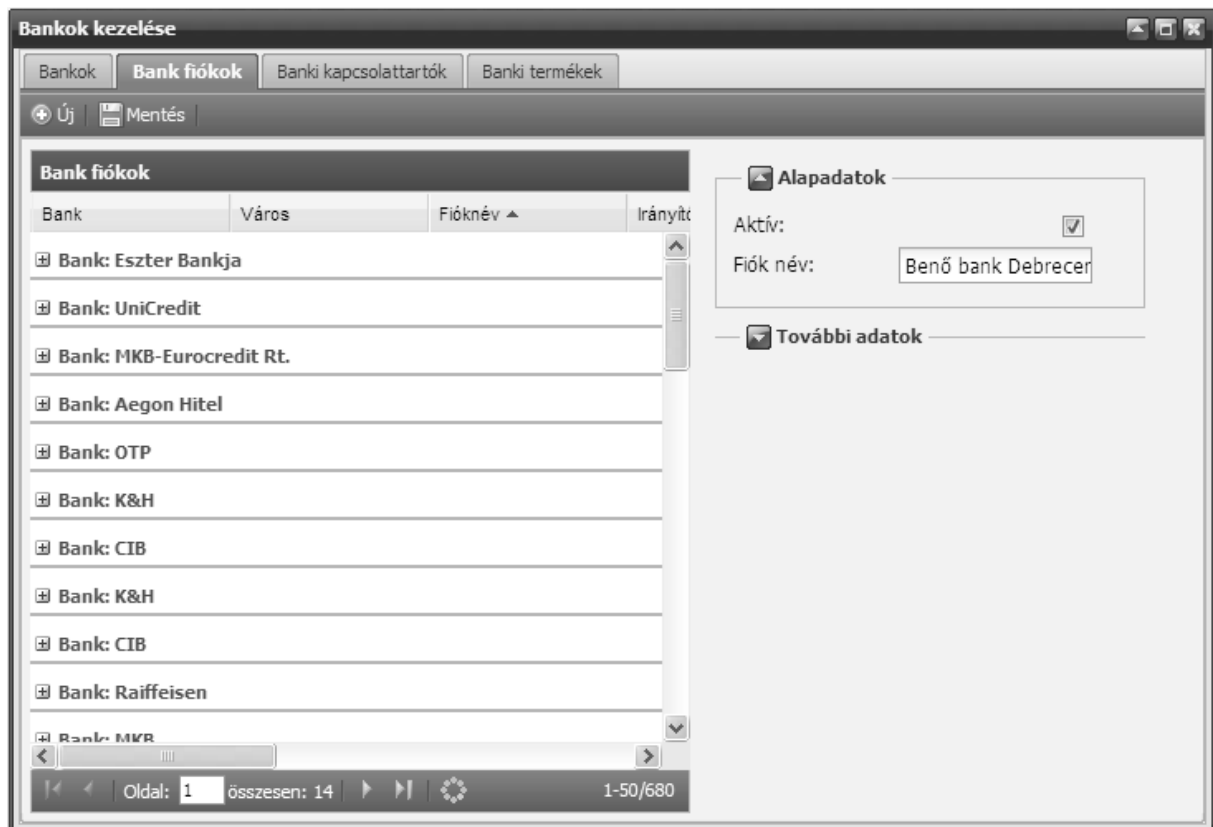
Bankok kezelése

Bankok | Bank fiókok | Banki kapcsolattartók | Banki termékek

Új | Mentés

Bank fiókok

| Bank | Város | Fióknév ▲ | Irányítć |
|---|---|---|---|

⊞ Bank: Eszter Bankja

⊞ Bank: UniCredit

⊞ Bank: MKB-Eurocredit Rt.

⊞ Bank: Aegon Hitel

⊞ Bank: OTP

⊞ Bank: K&H

⊞ Bank: CIB

⊞ Bank: K&H

⊞ Bank: CIB

⊞ Bank: Raiffeisen

⊞ Bank: MKB

Oldal: 1 összesen: 14

1-50/680

Alapadatok

Aktív:

Fiók név: Benő bank Debrecer

További adatok